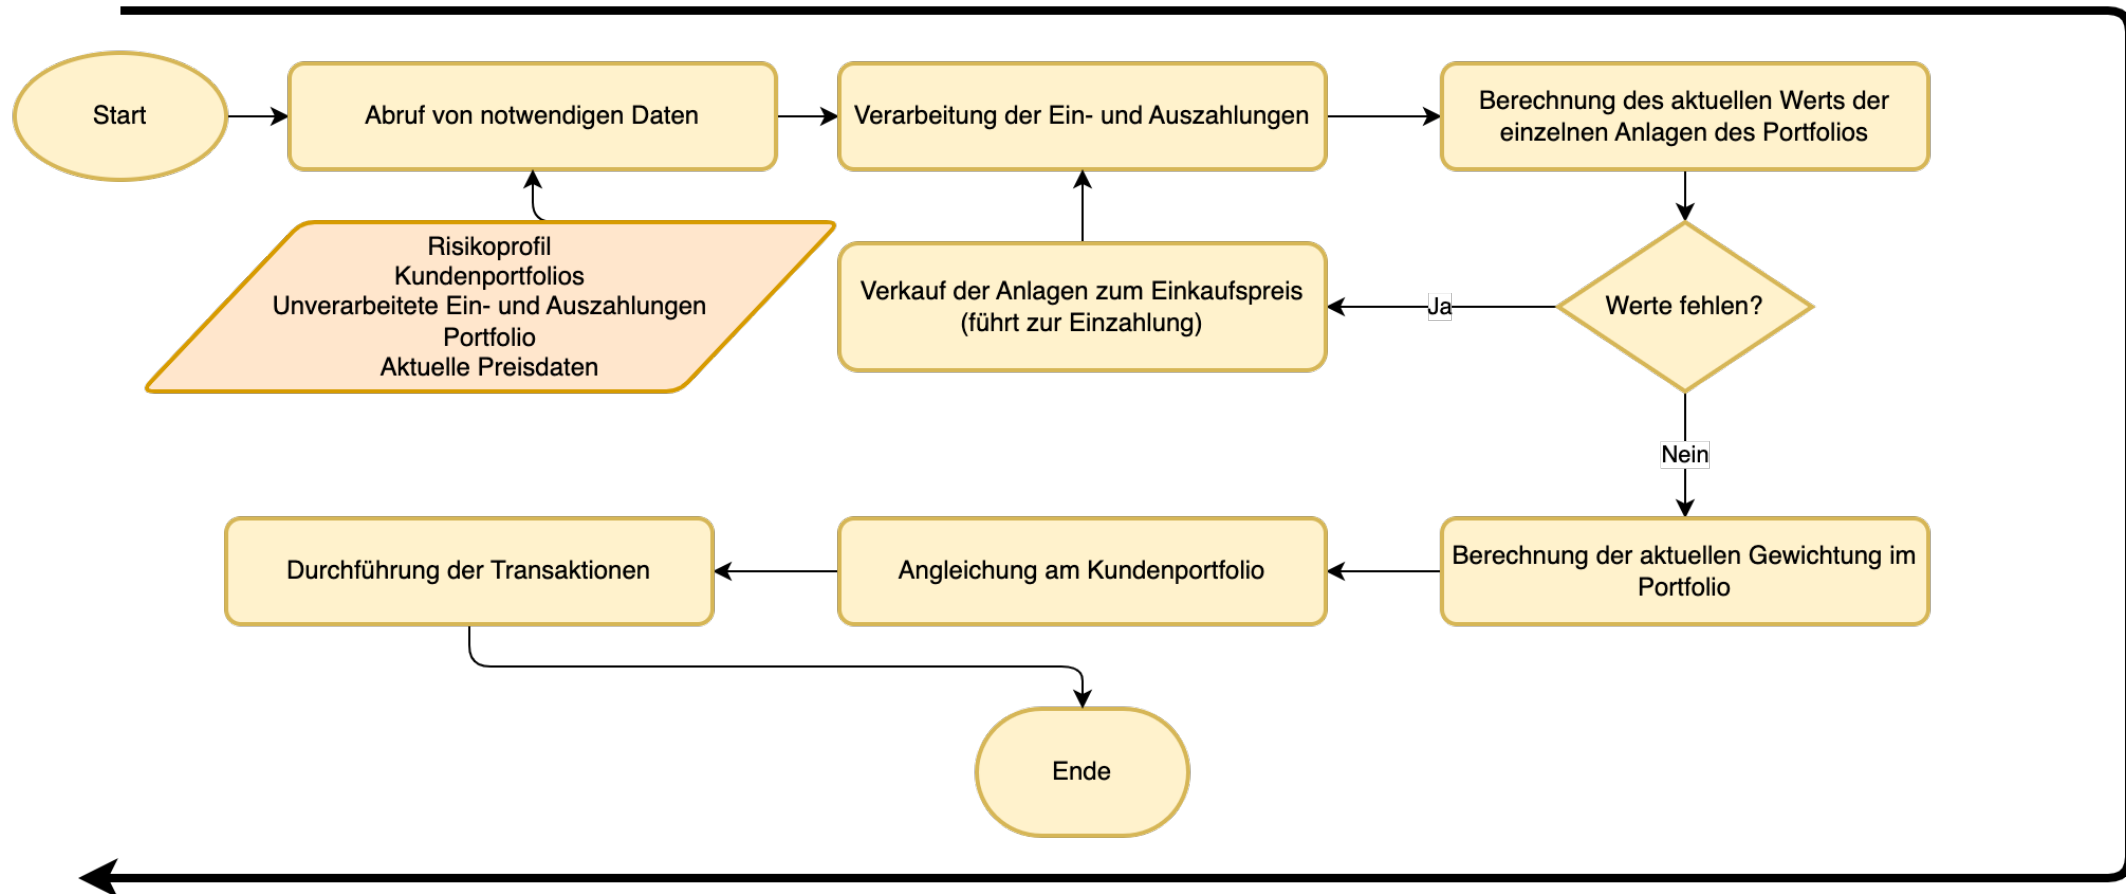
Start

Abruf von notwendigen Daten

Verarbeitung der Ein- und Auszahlungen

Berechnung des aktuellen Werts der einzelnen Anlagen des Portfolios

Risikoprofil
Kundenportfolios
Unverarbeitete Ein- und Auszahlungen
Portfolio
Aktuelle Preisdaten

Verkauf der Anlagen zum Einkaufspreis (führt zur Einzahlung)

Ja

Werte fehlen?

Nein

Durchführung der Transaktionen

Angleichung am Kundenportfolio

Berechnung der aktuellen Gewichtung im Portfolio

Ende